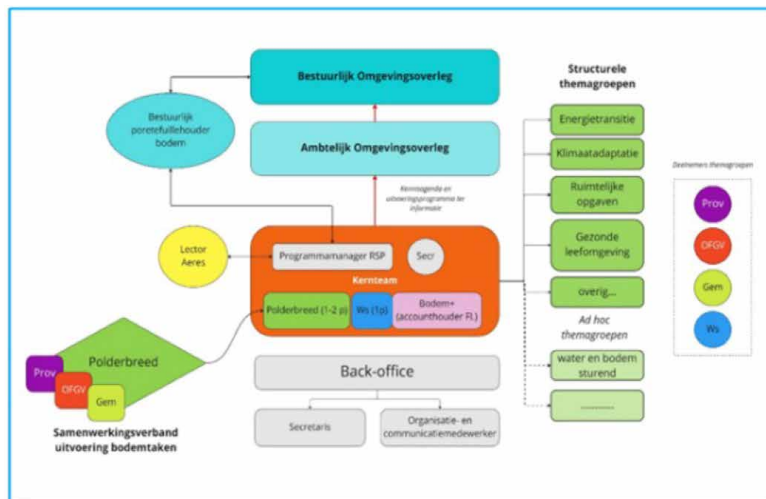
Bestuurlijk Omgevingsoverleg

Bestuurlijk poretefeullehouder bodem

Ambtelijk Omgevingsoverleg

Kennisagenda en uitvoeringsprogramma ter informatie

Lector Aeres

Programmamanager RSP

Secr

Kernteam

Polderbreed (1-2 p)

Ws (1p)

Bodem+ (accounthouder Fl.)

Polderbreed

Prov

OFGV

Gem

Samenwerkingsverband uitvoering bodemtaken

Back-office

Secretaris

Organisatie- en communicatiemedewerker

Structurele themagroepen

Energietransitie

Klimaatadaptatie

Ruimtelijke opgaven

Gezonde leefomgeving

overig...

Ad hoc themagroepen

water en bodem sturend

..........

Deelnemers themagroepen

Prov

OFGV

Gem

Ws